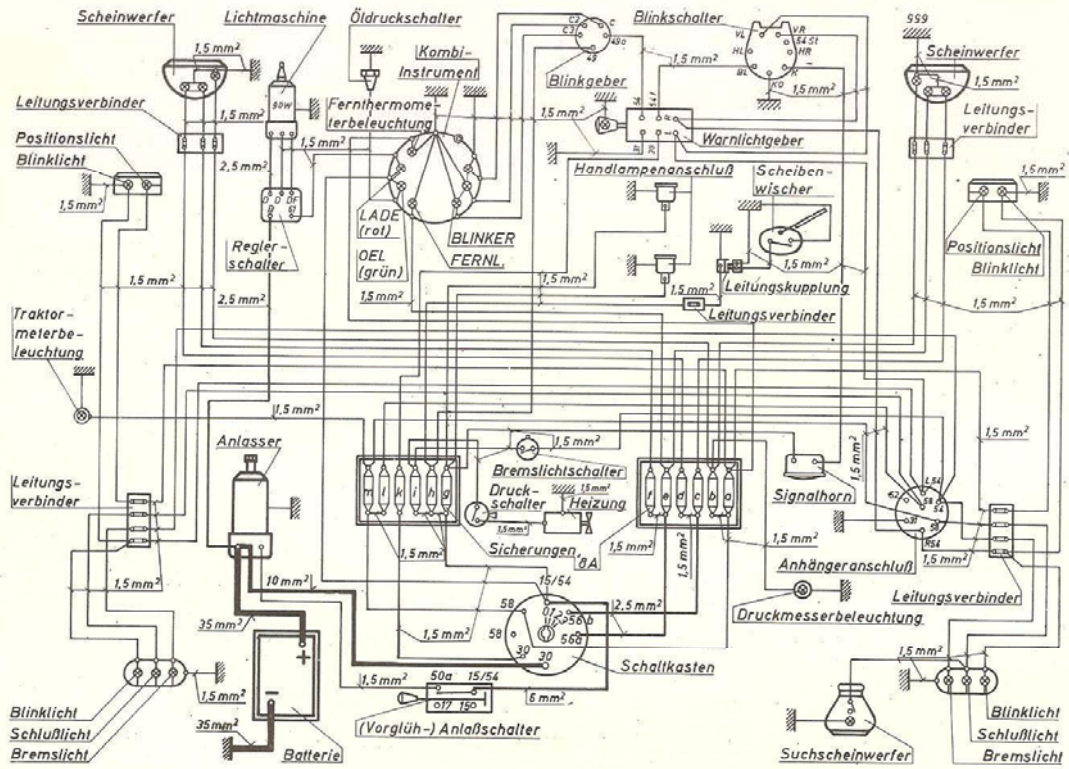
Scheinwerfer
Lichtmaschine
Öldruckschalter
Kombi-Instrument
Blinkschalter
Blinkgeber
Scheinwerfer
559
1,5 mm²
1,5 mm²
1,5 mm²
1,5 mm²
1,5 mm²
Leitungsverbinder
Fernthermometerbeleuchtung
Warnlichtgeber
Leitungsverbinder
Positionslicht
Blinklicht
1,5 mm²
2,5 mm²
1,5 mm²
1,5 mm²
Handlampenanschluß
Scheibenwischer
1,5 mm²
Regler-schalter
LADE (rot)
OEL (grün)
BLINKER
FERNL.
Positionslicht
Blinklicht
1,5 mm²
2,5 mm²
1,5 mm²
1,5 mm²
Leitungskupplung
1,5 mm²
Traktormeterbeleuchtung
Leitungsverbinder
1,5 mm²
1,5 mm²
Anlasser
1,5 mm²
Bremslichtschalter
Leitungsverbinder
Druckschalter
1,5 mm²
Heizung
1,5 mm²
Signalhorn
1,5 mm²
1,5 mm²
Sicherungen 8A
1,5 mm²
1,5 mm²
1,5 mm²
1,5 mm²
1,5 mm²
Anhängeranschluß
10 mm²
15/54
58
2,5 mm²
Leitungsverbinder
35 mm²
58
30
30
56b
56a
Druckmesserbeleuchtung
1,5 mm²
1,5 mm²
Schaltkasten
1,5 mm²
1,5 mm²
50a
15/54
6 mm²
Blinklicht
Schlußlicht
Bremslicht
35 mm²
Batterie
(Vorglüh-) Anlaßschalter
Suchscheinwerfer
Blinklicht
Schlußlicht
Bremslicht